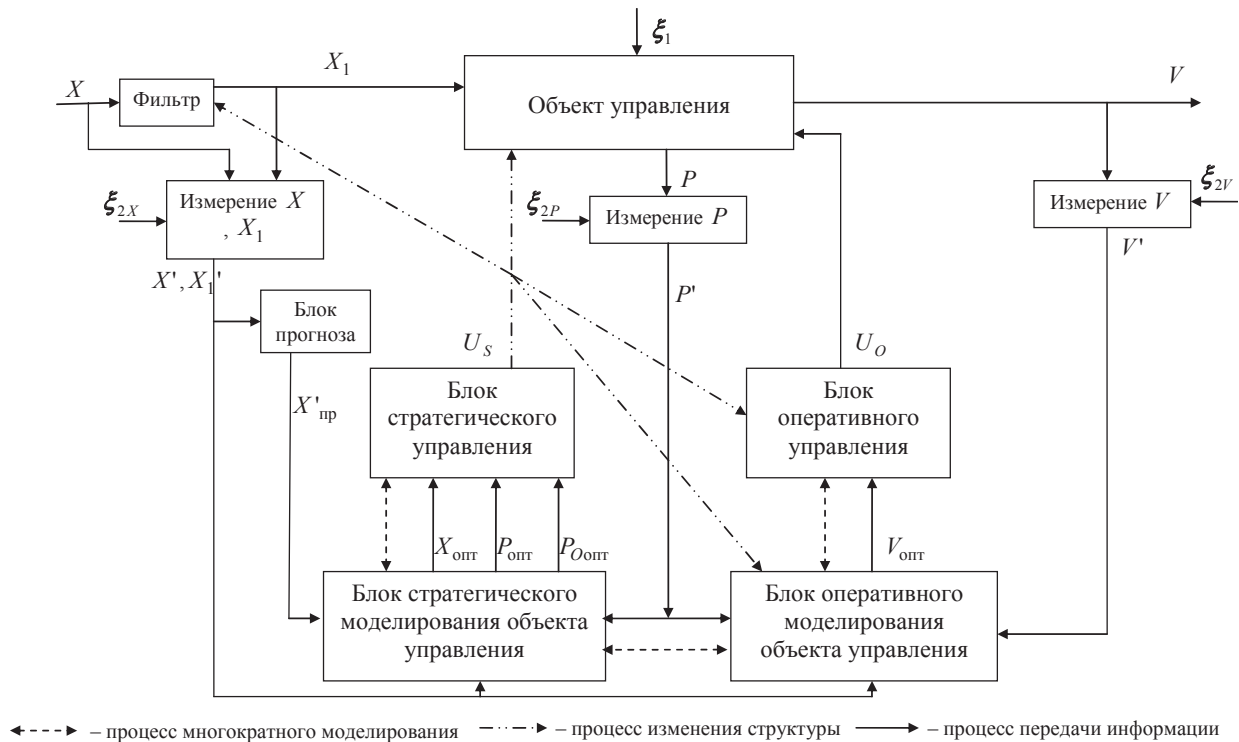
$\xi_1$

$X_1$

$V$

$X$

Фильтр

Объект управления

$P$

$\xi_{2X}$

Измерение $X$ , $X_1$

$\xi_{2P}$

Измерение $P$

Измерение $V$

$\xi_{2V}$

$V'$

$X', X_1'$

$P'$

Блок прогноза

$U_S$

$U_O$

$X'_{\text{пр}}$

Блок стратегического управления

Блок оперативного управления

$X_{\text{опт}}$

$P_{\text{опт}}$

$P_{O\text{опт}}$

$V_{\text{опт}}$

Блок стратегического моделирования объекта управления

Блок оперативного моделирования объекта управления

– процесс многократного моделирования – процесс изменения структуры – процесс передачи информации